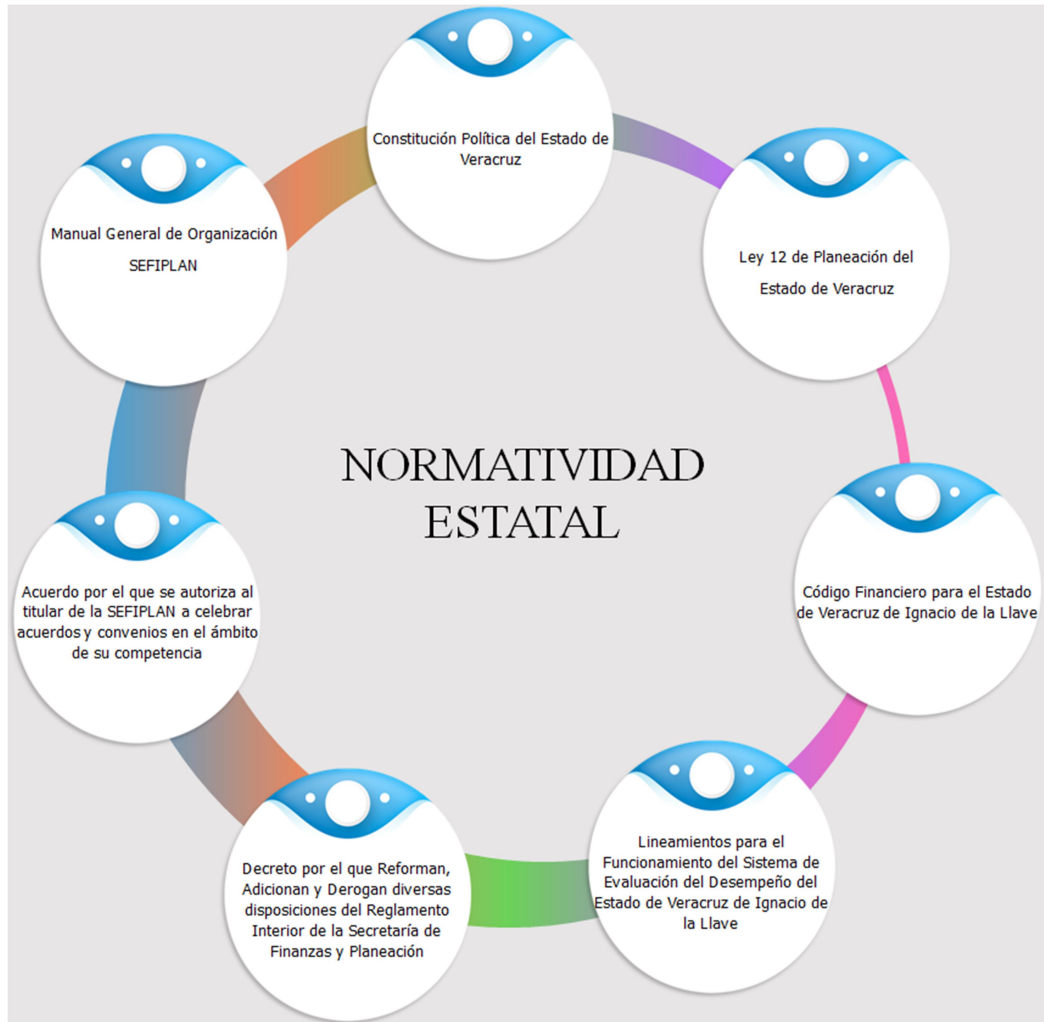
Constitución Política del Estado de Veracruz

Ley 12 de Planeación del Estado de Veracruz

Código Financiero para el Estado de Veracruz de Ignacio de la Llave

Lineamientos para el Funcionamiento del Sistema de Evaluación del Desempeño del Estado de Veracruz de Ignacio de la Llave

Decreto por el que Reforman, Adicionan y Derogan diversas disposiciones del Reglamento Interior de la Secretaría de Finanzas y Planeación

Acuerdo por el que se autoriza al titular de la SEFIPLAN a celebrar acuerdos y convenios en el ámbito de su competencia

Manual General de Organización SEFIPLAN

NORMATIVIDAD ESTATAL